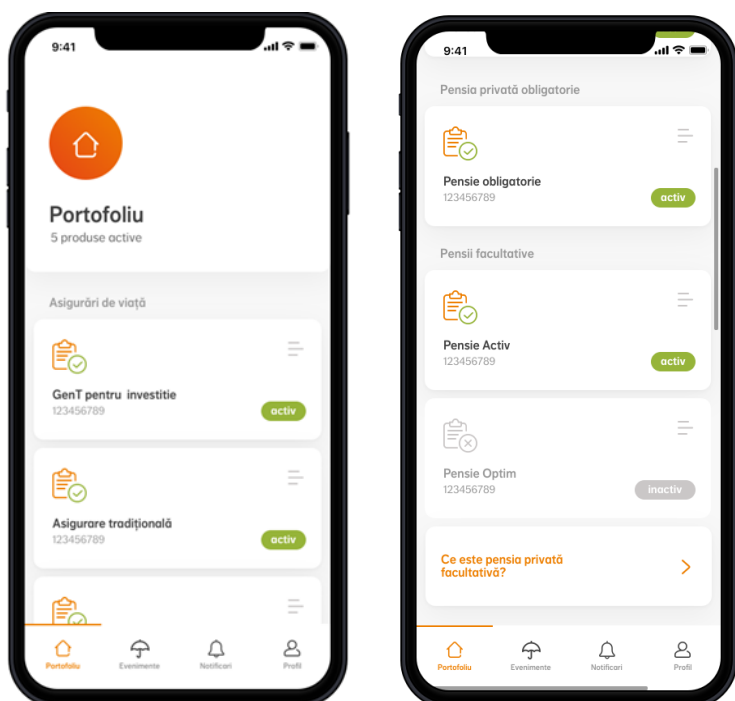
9:41

Portofoliu
5 produse active

Asigurări de viață

GenT pentru investiție
123456789
activ

Asigurare tradițională
123456789
activ

Portofoliu
Evenimente
Notificari
Profil

9:41

Pensia privată obligatorie

Pensie obligatorie
123456789
activ

Pensii facultative

Pensie Activ
123456789
activ

Pensie Optim
123456789
inactiv

Ce este pensia privată facultativă?

Portofoliu
Evenimente
Notificari
Profil